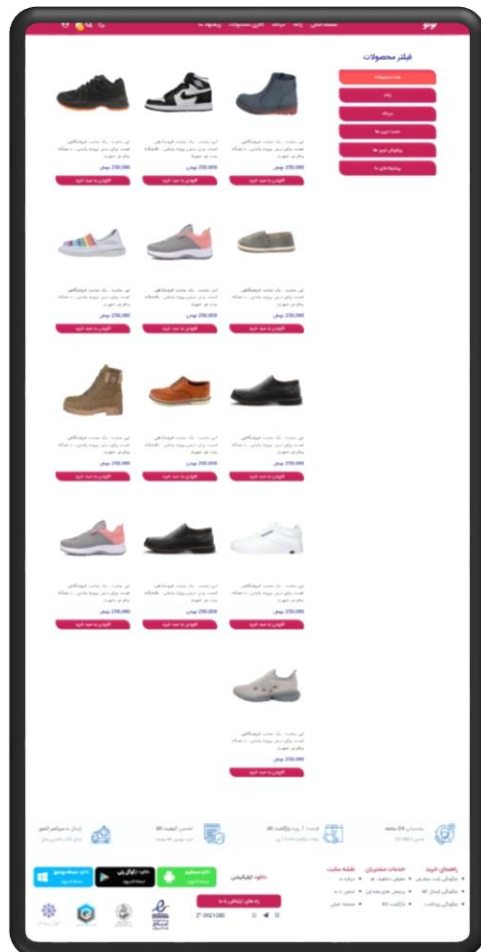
فیلتر محصولات

250,000 تومان

250,000 تومان

250,000 تومان

250,000 تومان

250,000 تومان

250,000 تومان

250,000 تومان

250,000 تومان

250,000 تومان

250,000 تومان

250,000 تومان

250,000 تومان

250,000 تومان

پشتیبانی 24 ساعته

ضمانت کیفیت کالا

ارسال به سراسر کشور

راهنمای خرید

خدمات مشتریان

نقشه سایت

دانلود اپلیکیشن

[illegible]